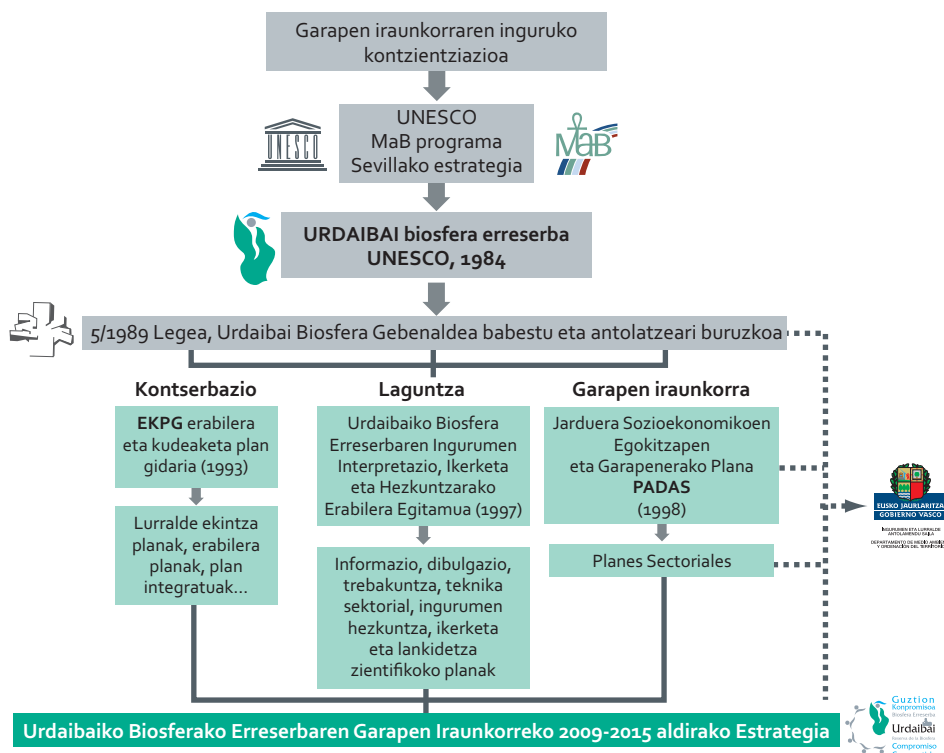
Garapen iraunkorraren inguruko kontzientziazioa

UNESCO
MaB programa
Sevillako estrategia

UNESCO

MaB

URDAIBAI biosfera erreserba
UNESCO, 1984

5/1989 Legea, Urdaibai Biosfera Gebenaldea babestu eta antolatzeari buruzkoa

Kontserbazio

EKPG erabilera eta kudeaketa plan gidaria (1993)

Lurralde ekintza planak, erabilera planak, plan integratuak...

Laguntza

Urdaibaiko Biosfera Erreserbaren Ingurumen Interpretazio, Ikerketa eta Hezkuntzarako Erabilera Egitamua (1997)

Informazio, dibulgazio, trebakuntza, teknika sektorial, ingurumen hezkuntza, ikerketa eta lankidetza zientifikoko planak

Garapen iraunkorra

Jarduera Sozioekonomikoen Egokitzapen eta Garapenerako Plana PADAS (1998)

Planes Sectoriales

EUSKO JAURLARITZA
GOBIERNO VASCO
INGURUMEN ETA LURRALDE ANTOLAMENDU SAILA
DEPARTAMENTO DE MEDIO AMBIENTE Y ORDENACIÓN DEL TERRITORIO

Urdaibaiko Biosferako Erreserbaren Garapen Iraunkorreko 2009-2015 aldirako Estrategia

Guztion Konpromisoa
Biosfera Erreserba
Urdaibai
Compromiso
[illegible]